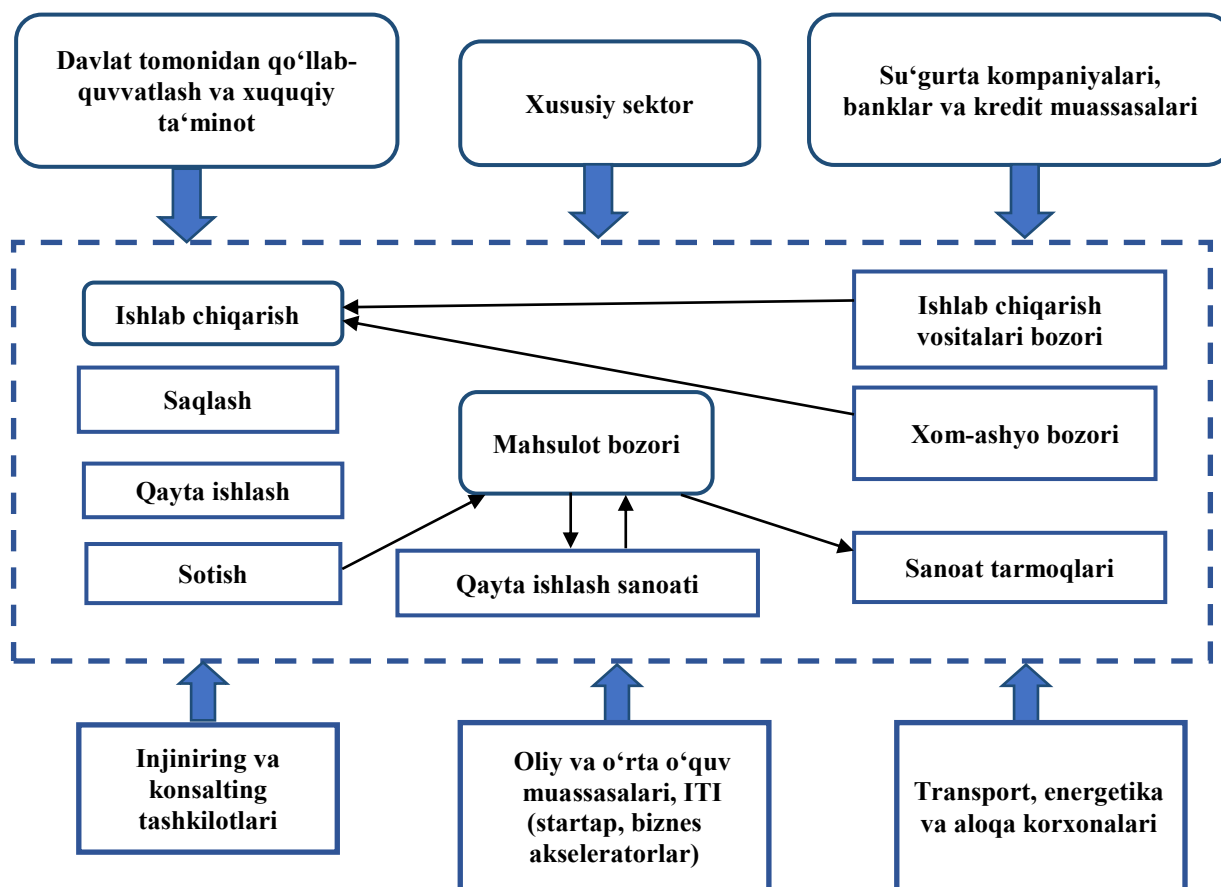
Davlat tomonidan qo‘llab-quvvatlash va xuquqiy ta‘minot

Xususiy sektor

Su‘gurta kompaniyalari, banklar va kredit muassasalari

Ishlab chiqarish

Saqlash

Qayta ishlash

Sotish

Mahsulot bozori

Qayta ishlash sanoati

Ishlab chiqarish vositalari bozori

Xom-ashyo bozori

Sanoat tarmoqlari

Injiniring va konsalting tashkilotlari

Oliy va o‘rta o‘quv muassasalari, ITI (startap, biznes akseleratorlar)

Transport, energetika va aloqa korxonalari